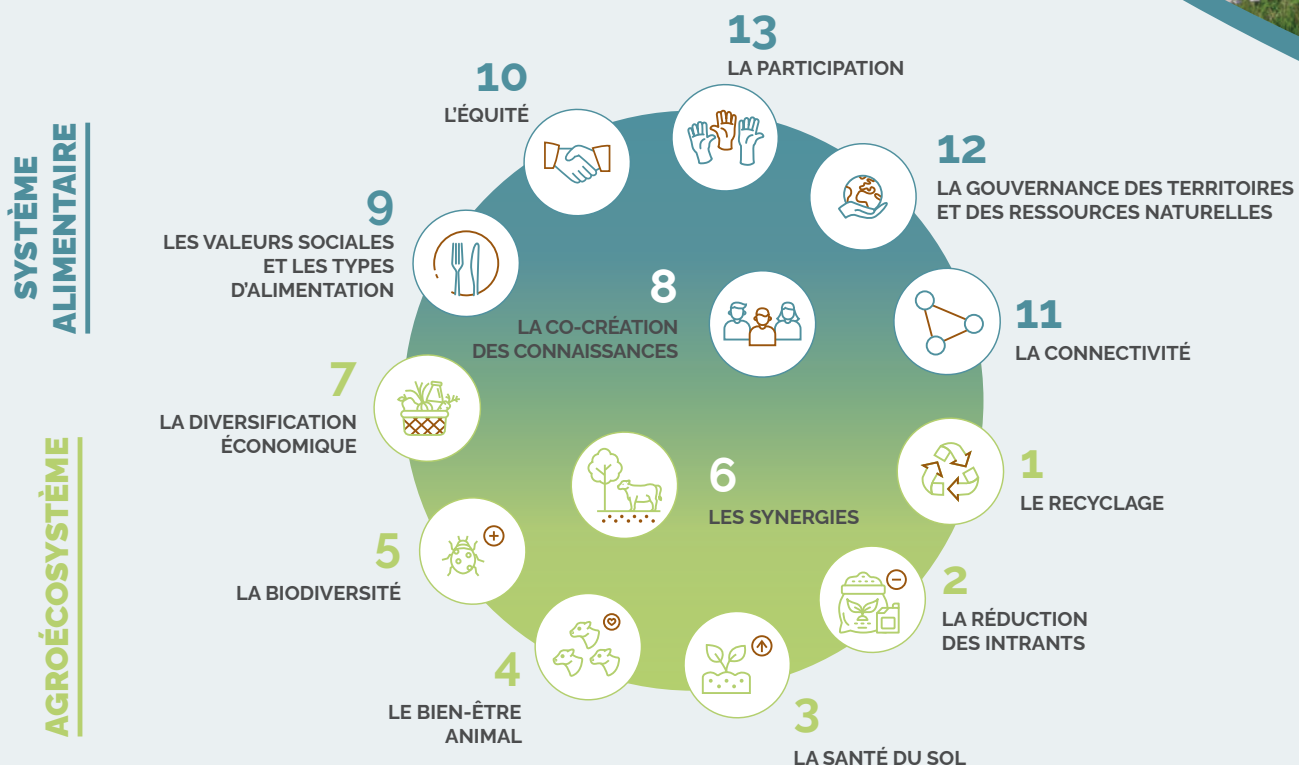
SYSTÈME ALIMENTAIRE

AGROÉCOSYSTÈME

13
LA PARTICIPATION

10
L'ÉQUITÉ

12
LA GOUVERNANCE DES TERRITOIRES ET DES RESSOURCES NATURELLES

9
LES VALEURS SOCIALES ET LES TYPES D'ALIMENTATION

8
LA CO-CRÉATION DES CONNAISSANCES

11
LA CONNECTIVITÉ

7
LA DIVERSIFICATION ÉCONOMIQUE

6
LES SYNERGIES

1
LE RECYCLAGE

5
LA BIODIVERSITÉ

2
LA RÉDUCTION DES INTRANTS

4
LE BIEN-ÊTRE ANIMAL

3
LA SANTÉ DU SOL